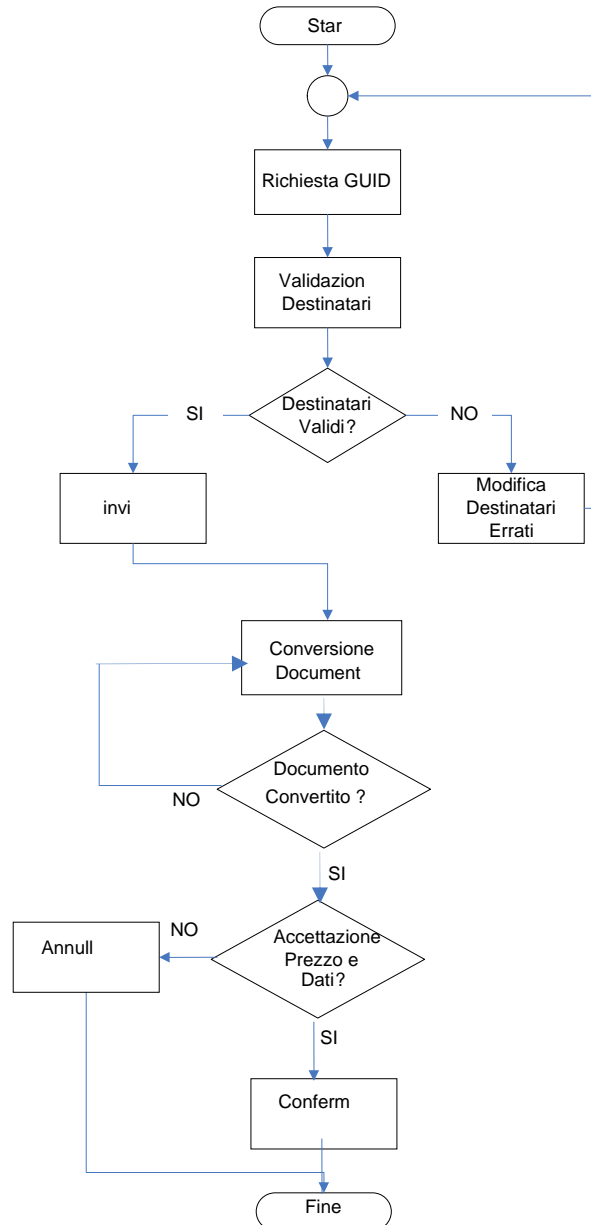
Star

Richiesta GUID

Validazion Destinatari

Destinatari Validi?

SI

NO

invi

Modifica Destinatari Errati

Conversione Document

Documento Convertito ?

NO

SI

Accettazione Prezzo e Dati?

NO

Annull

SI

Conferm

Fine